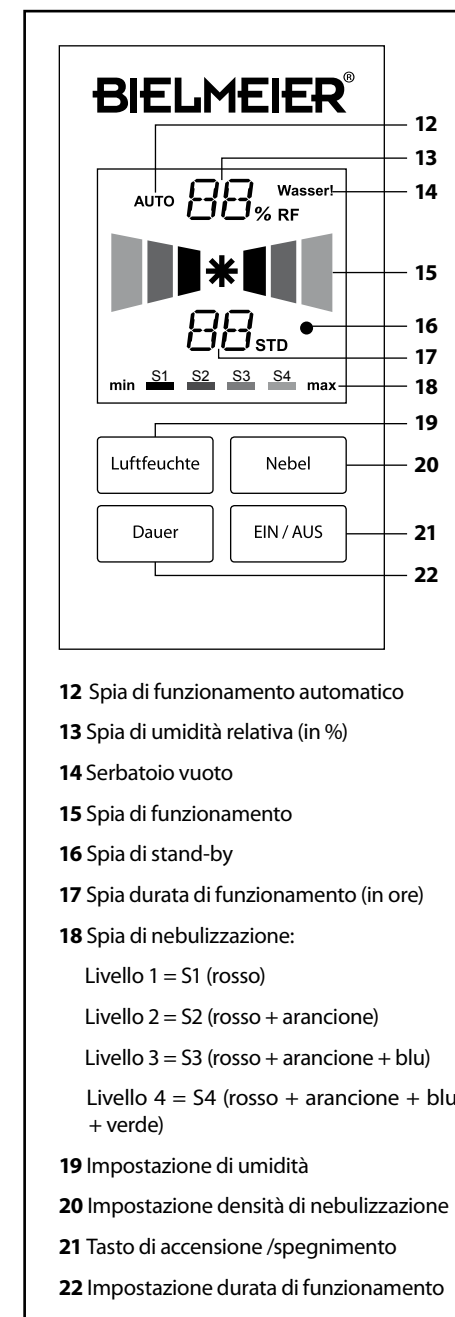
BIELMEIER®

AUTO 88 % RF Wasser!

88 STD

min S1 S2 S3 S4 max

Luftfeuchte

Nebel

Dauer

EIN / AUS

12
13
14
15
16
17
18
19
20
21
22

12 Spia di funzionamento automatico

13 Spia di umidità relativa (in %)

14 Serbatoio vuoto

15 Spia di funzionamento

16 Spia di stand-by

17 Spia durata di funzionamento (in ore)

18 Spia di nebulizzazione:

Livello 1 = S1 (rosso)

Livello 2 = S2 (rosso + arancione)

Livello 3 = S3 (rosso + arancione + blu)

Livello 4 = S4 (rosso + arancione + blu + verde)

19 Impostazione di umidità

20 Impostazione densità di nebulizzazione

21 Tasto di accensione /spegnimento

22 Impostazione durata di funzionamento